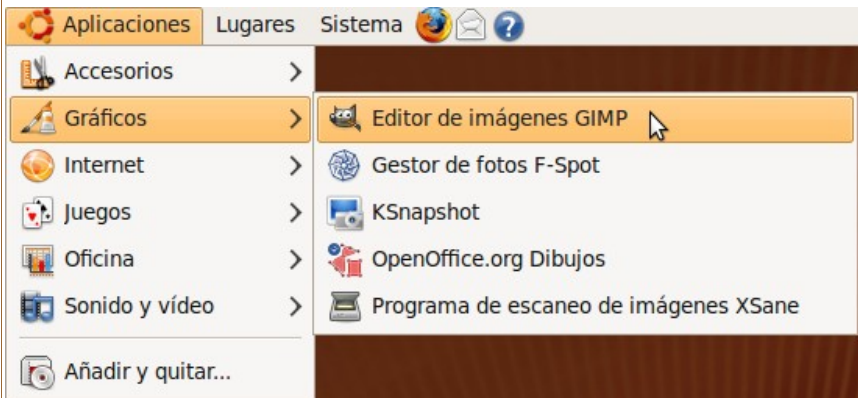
Aplicaciones Lugares Sistema

Accesorios
Gráficos
Internet
Juegos
Oficina
Sonido y vídeo
Añadir y quitar...

Editor de imágenes GIMP
Gestor de fotos F-Spot
KSnapshot
OpenOffice.org Dibujos
Programa de escaneo de imágenes XSane